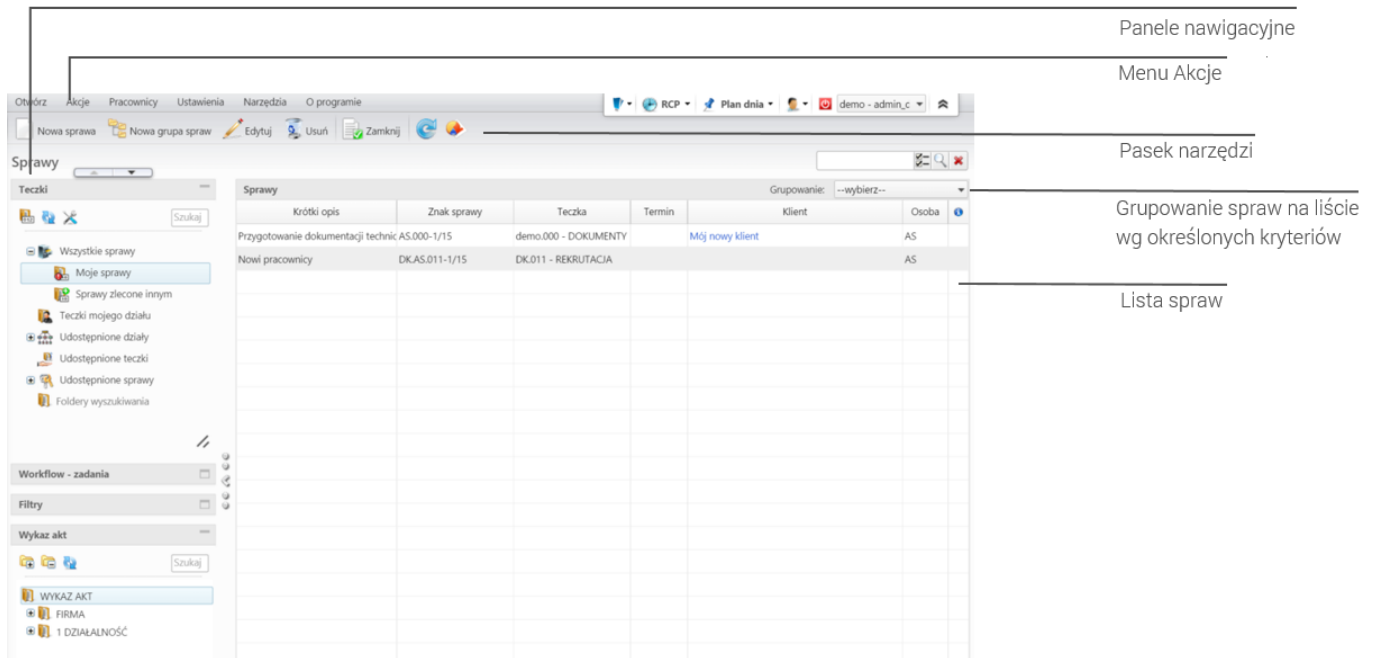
Panele nawigacyjne

Menu Akcje

Otwórz Akcje Pracownicy Ustawienia Narzędzia O programie

RCP Plan dnia demo - admin_c

Nowa sprawa Nowa grupa spraw Edytuj Usuń Zamknij

Pasek narzędzi

Sprawy

Teczki

Szukaj

Wszystkie sprawy
Moje sprawy
Sprawy zlecone innym
Teczki mojego działu
Udostępnione działy
Udostępnione teczki
Udostępnione sprawy
Foldery wyszukiwania

Workflow - zadania

Filtry

Wykaz akt

Szukaj

WYKAZ AKT
FIRMA
1 DZIAŁALNOŚĆ

Sprawy

Grupowanie: --wybierz--

Grupowanie spraw na liście wg określonych kryteriów

| Krótki opis | Znak sprawy | Teczka | Termin | Klient | Osoba |
|---|---|---|---|---|---|
| Przygotowanie dokumentacji technic | AS.000-1/15 | demo.000 - DOKUMENTY | | Mój nowy klient | AS |
| Nowi pracownicy | DK.AS.011-1/15 | DK.011 - REKRUTACJA | | | AS |

Lista spraw